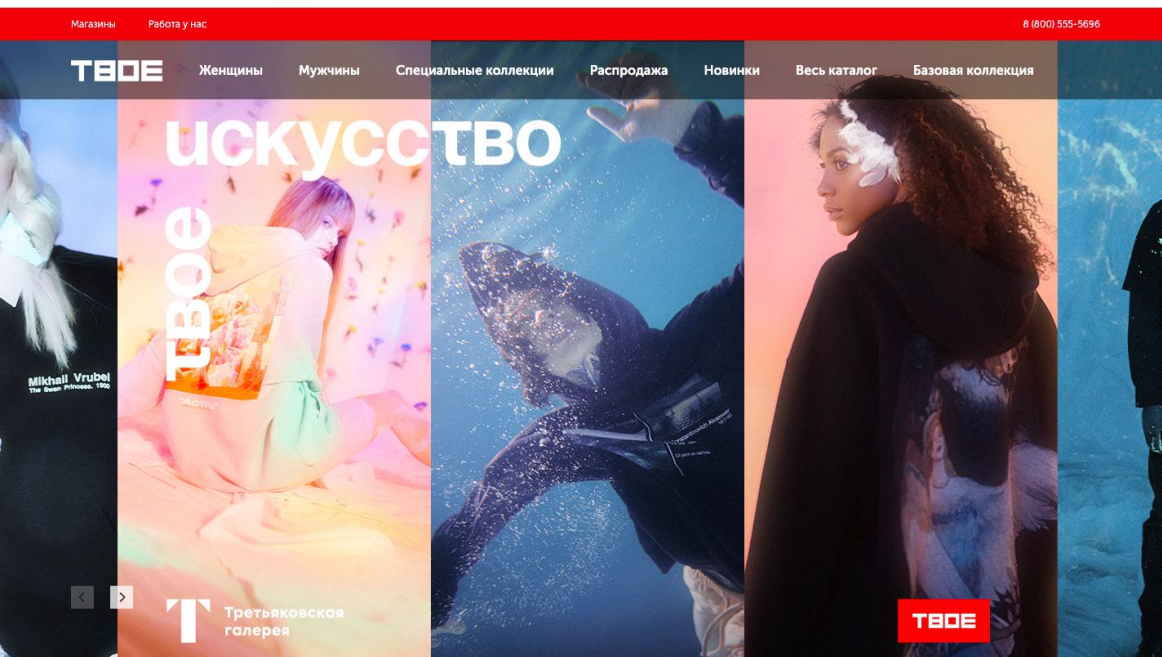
Магазины Работа у нас 8 (800) 555-5696

ТВОЕ Женщины Мужчины Специальные коллекции Распродажа Новинки Весь каталог Базовая коллекция

искусство
твое

Mikhail Vrubel
The Swan Princess. 1900

Третьяковская галерея

ТВОЕ